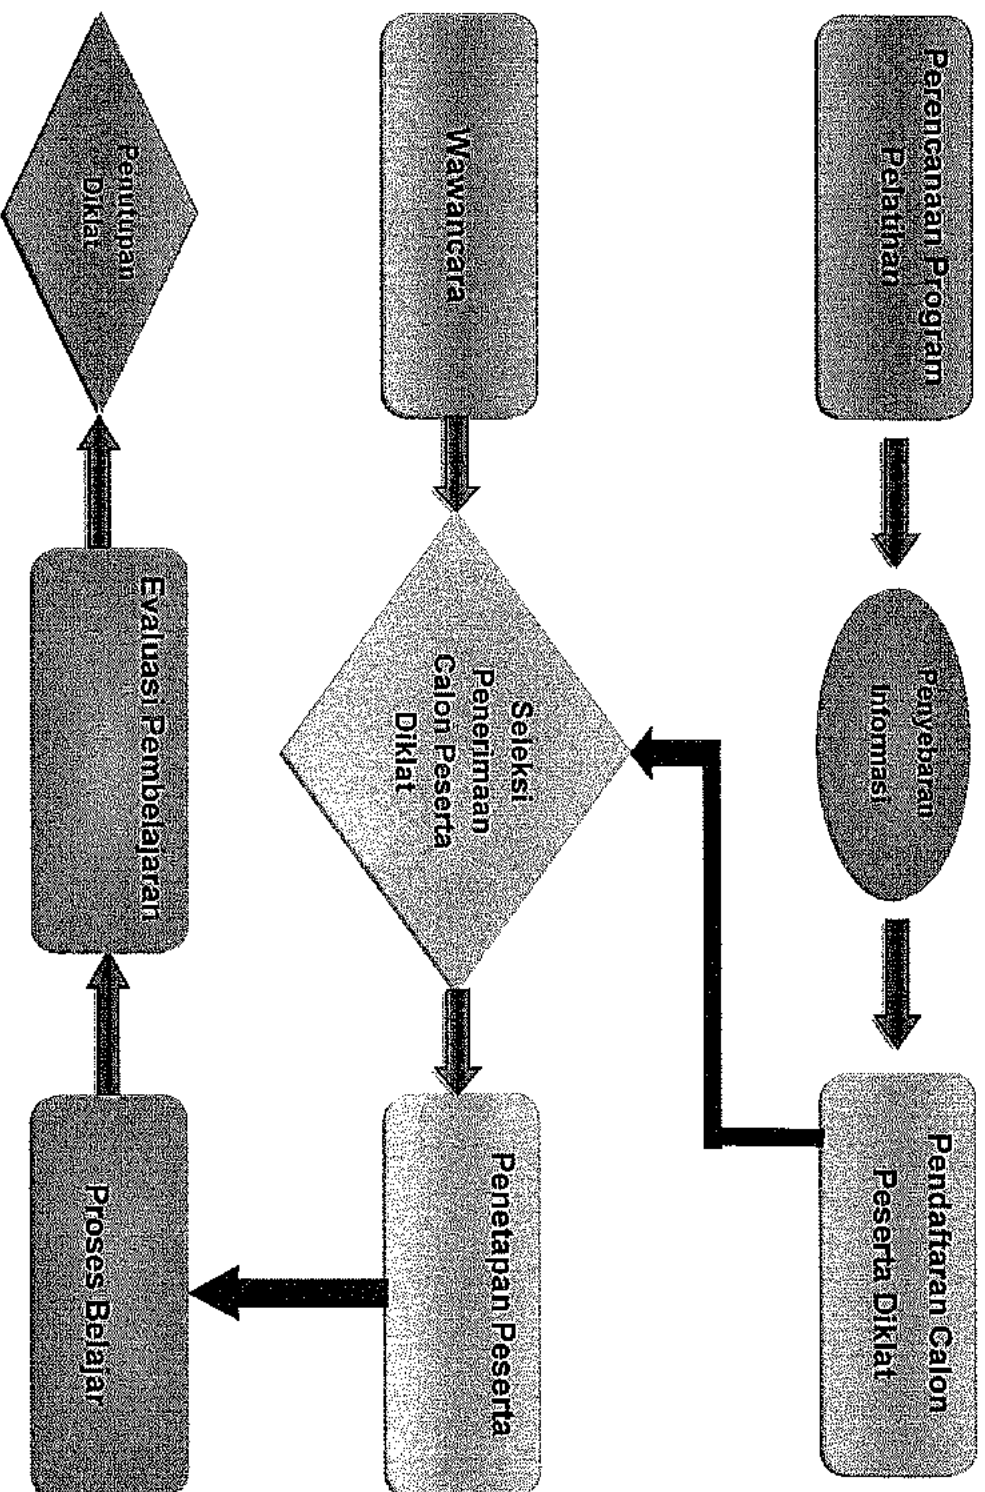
Perencanaan Program Pelatihan

Penyebaran Informasi

Pendaftaran Calon Peserta Diklat

Wawancara

Seleksi Penerimaan Calon Peserta Diklat

Penetapan Peserta

Proses Belajar

Evaluasi Pembelajaran

Penutupan Diklat